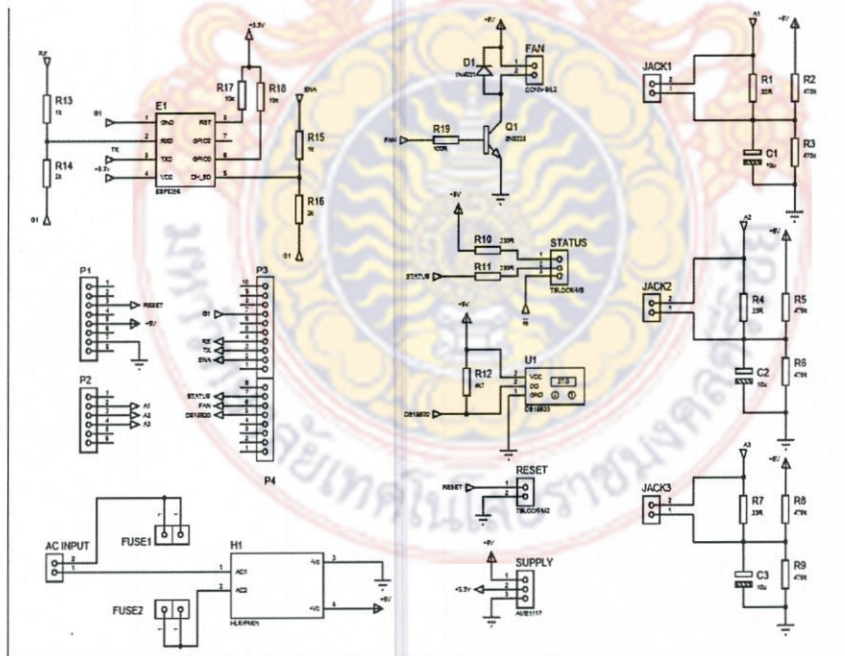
RX
R13
1k
R14
2k
G1
G1
TX
+3.3V
E1
GND
RXD
TXD
VCC
RST
GPIO0
GPIO2
CH_PD
ESP8266
+3.3V
R17
10k
R18
10k
ENA
R15
1k
R16
2k
G1
P1
RESET
+5V
P2
A1
A2
A3
P3
G1
RX
TX
ENA
STATUS
FAN
DS18B20
P4
AC INPUT
FUSE1
FUSE2
H1
AC1
AC2
+VO
-VO
HLK-PM01
+5V
D1
1N4007
FAN
CONN-SIL2
FAN
R19
100R
Q1
2N2222
+5V
R10
220R
R11
220R
STATUS
STATUS
TBLOCK-I4
+5V
R12
4k7
U1
VCC
DQ
GND
27.0
DS18B20
DS18B20
RESET
RESET
TBLOCK-M2
+5V
SUPPLY
+3.3V
AMS1117
A1
+5V
JACK1
R1
33R
R2
470k
C1
10u
R3
470k
A2
+5V
JACK2
R4
33R
R5
470k
C2
10u
R6
470k
A3
+5V
JACK3
R7
33R
R8
470k
C3
10u
R9
470k